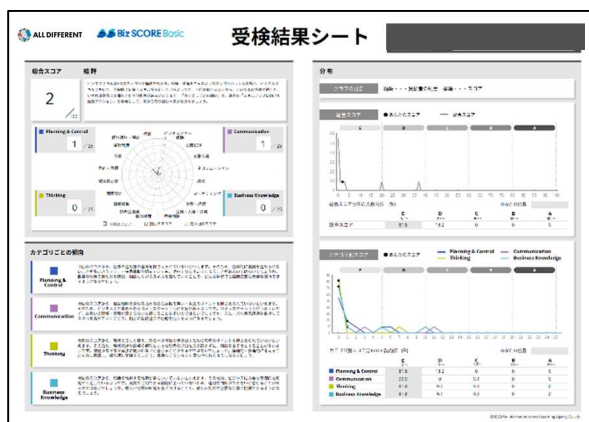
ALL DIFFERENT Biz SCORE Basic 受検結果シート

総合スコア 総評

2 /60

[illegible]

Planning & Control 1 /15

Communication 1 /15

Thinking 0 /15

Business Knowledge 0 /15

カテゴリごとの傾向

Planning & Control

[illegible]

Communication

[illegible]

Thinking

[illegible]

Business Knowledge

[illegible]

分布

総合スコア ● あなたのスコア

カテゴリ別スコア ● あなたのスコア Planning & Control Communication Thinking Business Knowledge

E D C B A

Planning & Control
Communication
Thinking
Business Knowledge

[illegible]